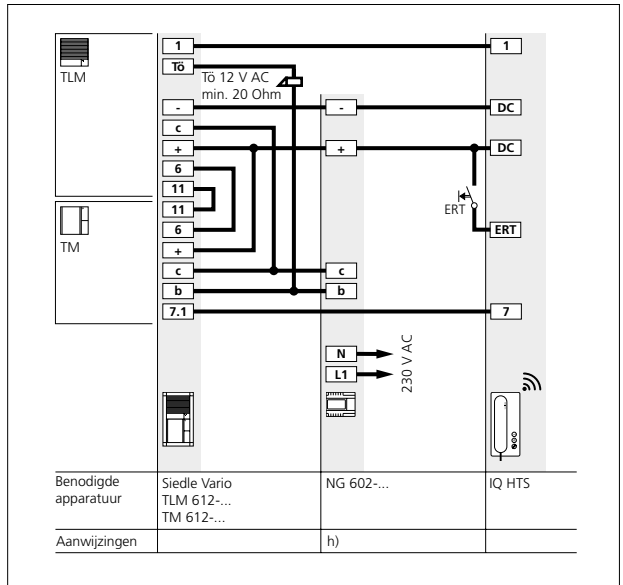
TLM

TM

1

Tö

Tö 12 V AC
min. 20 Ohm

-

c

+

6

11

11

6

+

c

b

7.1

-

+

c

b

N

L1

230 V AC

1

DC

DC

ERT

ERT

7

| Benodigde apparatuur | Siedle Vario TLM 612-... TM 612-... | NG 602-... | IQ HTS |
|---|---|---|---|
| Aanwijzingen | | h) | |